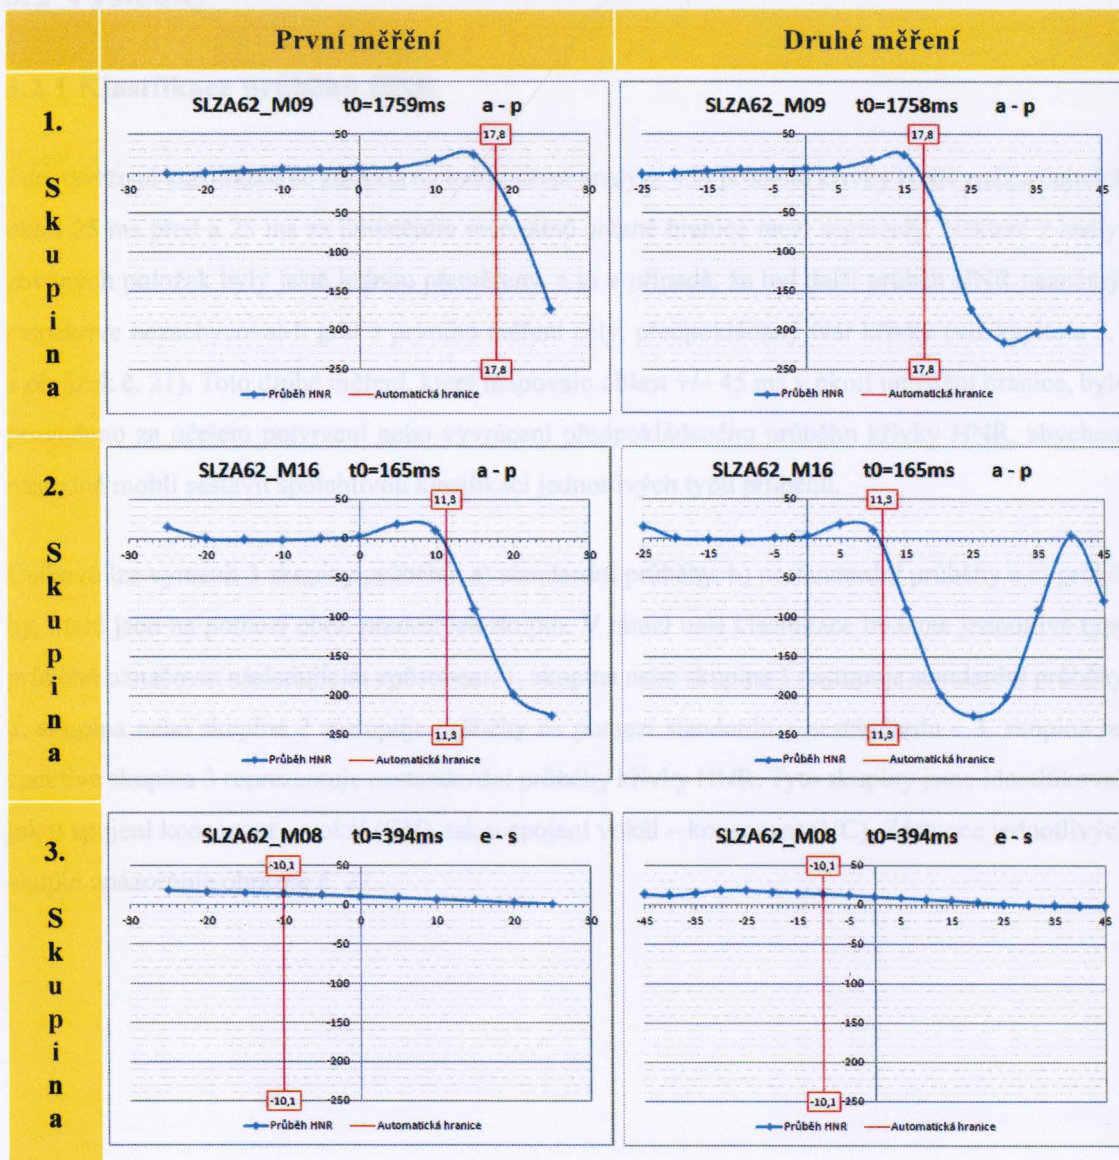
| | První měření | Druhé měření |
|---|---|---|
| 1. Skupina | SLZA62_M09 t0=1759ms a - p<br>17,8<br>50, 0, -50, -100, -150, -200, -250<br>-30, -20, -10, 0, 10, 20, 30<br>17,8<br>Průběh HNR — Automatická hranice | SLZA62_M09 t0=1758ms a - p<br>17,8<br>50, 0, -50, -100, -150, -200, -250<br>-25, -15, -5, 5, 15, 25, 35, 45<br>17,8<br>Průběh HNR — Automatická hranice |
| 2. Skupina | SLZA62_M16 t0=165ms a - p<br>11,3<br>50, 0, -50, -100, -150, -200, -250<br>-30, -20, -10, 0, 10, 20, 30<br>11,3<br>Průběh HNR — Automatická hranice | SLZA62_M16 t0=165ms a - p<br>11,3<br>50, 0, -50, -100, -150, -200, -250<br>-25, -15, -5, 5, 15, 25, 35, 45<br>11,3<br>Průběh HNR — Automatická hranice |
| 3. Skupina | SLZA62_M08 t0=394ms e - s<br>-10,1<br>50, 0, -50, -100, -150, -200, -250<br>-30, -20, -10, 0, 10, 20, 30<br>-10,1<br>Průběh HNR — Automatická hranice | SLZA62_M08 t0=394ms e - s<br>-10,1<br>50, 0, -50, -100, -150, -200, -250<br>-45, -35, -25, -15, -5, 5, 15, 25, 35, 45<br>-10,1<br>Průběh HNR — Automatická hranice |